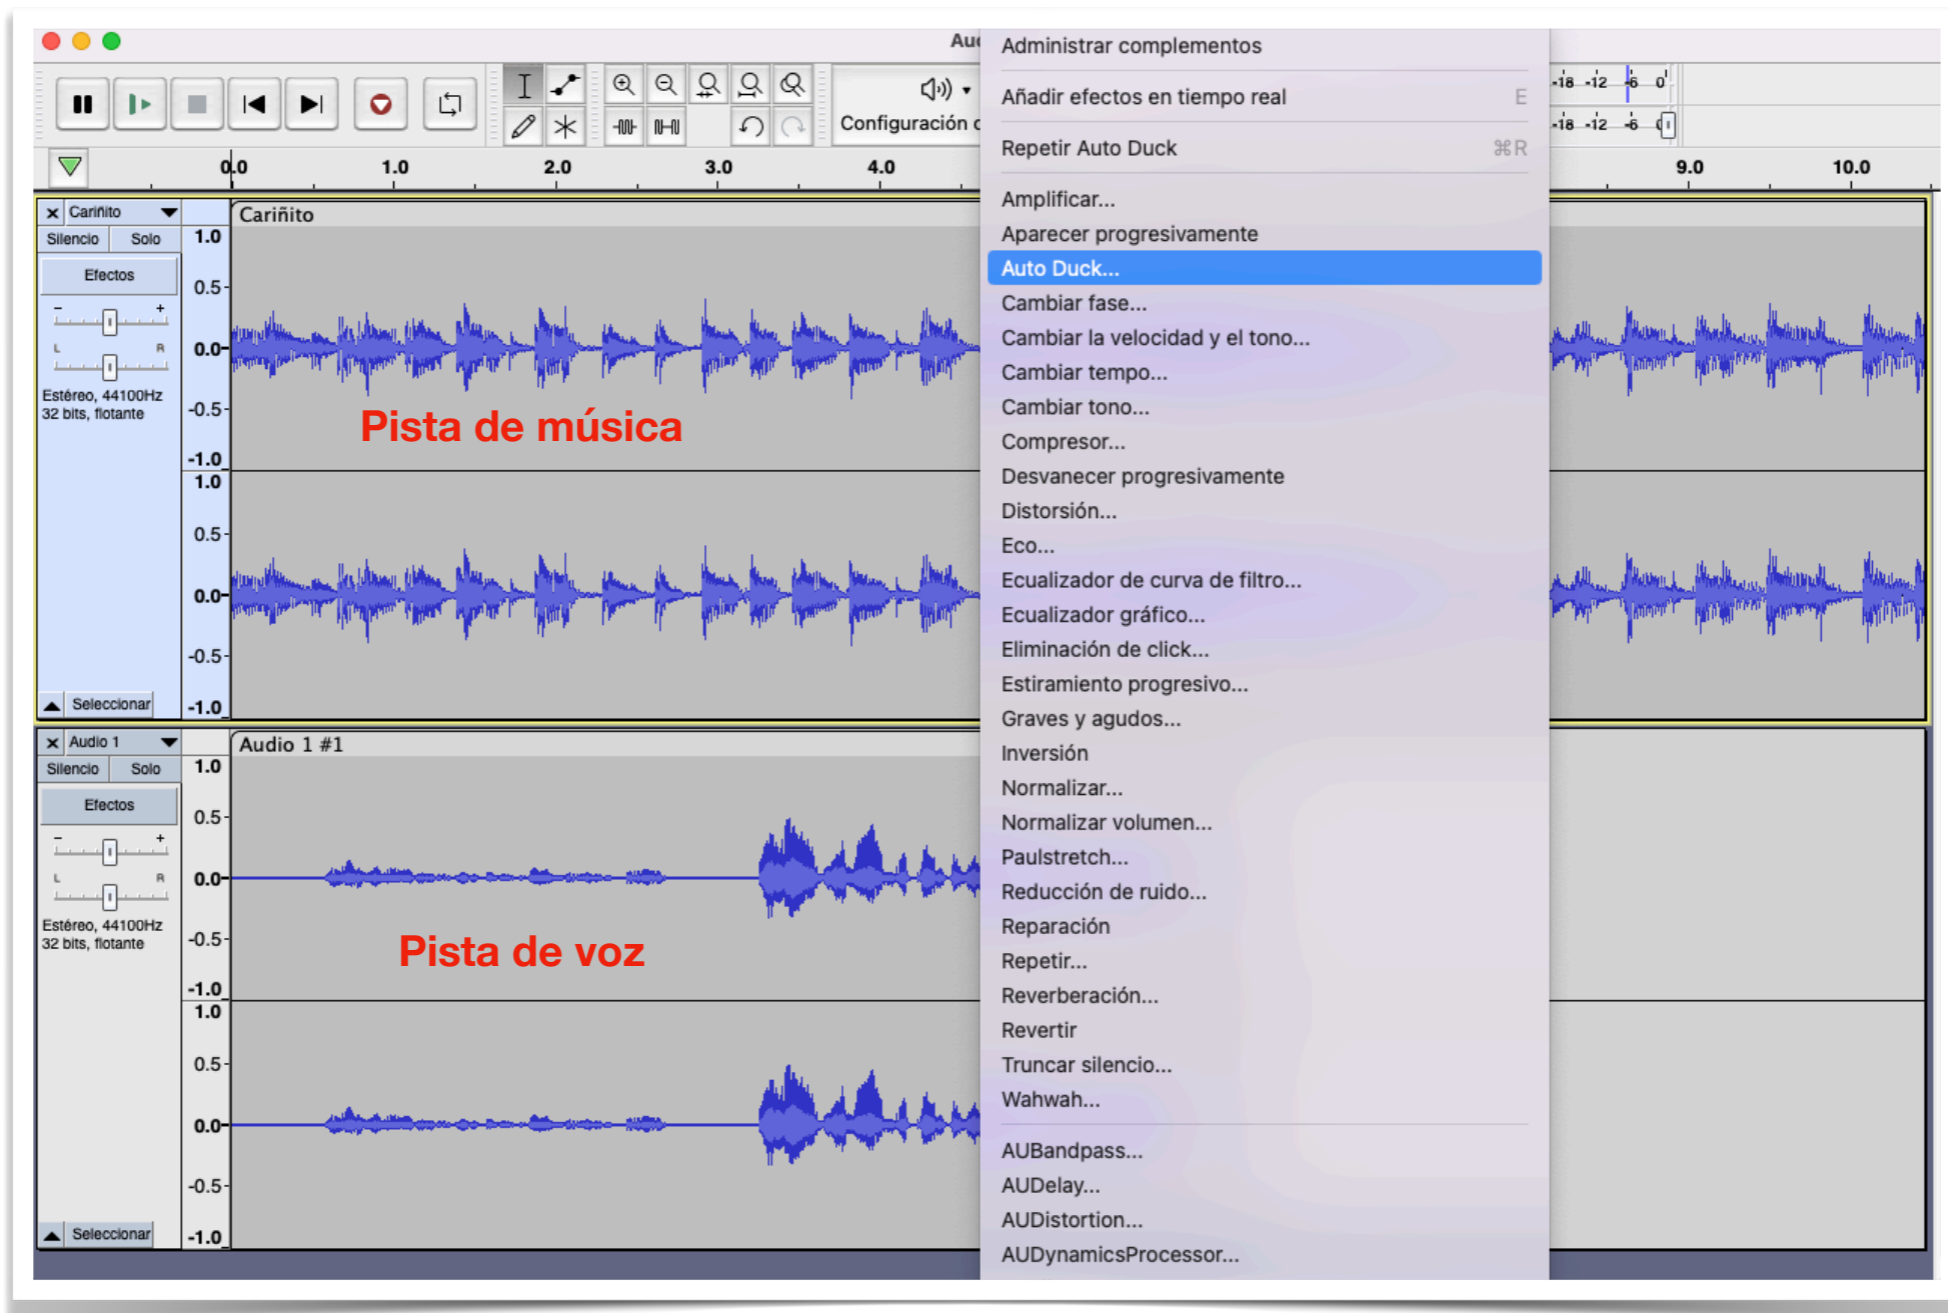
Au

Configuración

-18 -12 -6 0
-18 -12 -6

0.0 1.0 2.0 3.0 4.0 9.0 10.0

Cariñito
Silencio Solo
Efectos
Estéreo, 44100Hz
32 bits, flotante
Seleccionar

Cariñito
1.0
0.5
0.0
-0.5
-1.0
1.0
0.5
0.0
-0.5
-1.0

Pista de música

Audio 1
Silencio Solo
Efectos
Estéreo, 44100Hz
32 bits, flotante
Seleccionar

Audio 1 #1
1.0
0.5
0.0
-0.5
-1.0
1.0
0.5
0.0
-0.5
-1.0

Pista de voz

Administrar complementos
Añadir efectos en tiempo real E
Repetir Auto Duck ⌘R
Amplificar...
Aparecer progresivamente
Auto Duck...
Cambiar fase...
Cambiar la velocidad y el tono...
Cambiar tempo...
Cambiar tono...
Compresor...
Desvanecer progresivamente
Distorsión...
Eco...
Ecualizador de curva de filtro...
Ecualizador gráfico...
Eliminación de click...
Estiramiento progresivo...
Graves y agudos...
Inversión
Normalizar...
Normalizar volumen...
Paulstretch...
Reducción de ruido...
Reparación
Repetir...
Reverberación...
Revertir
Truncar silencio...
Wahwah...
AUBandpass...
AUDelay...
AUDistortion...
AUDynamicsProcessor...